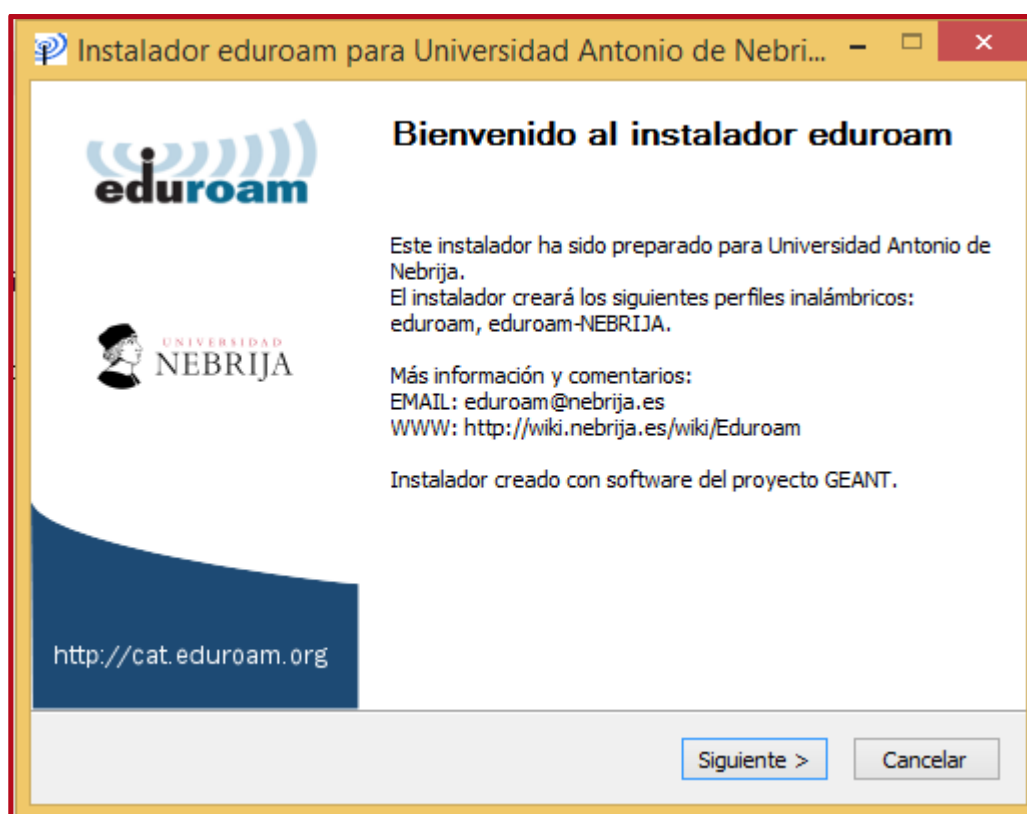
Instalador eduroam para Universidad Antonio de Nebri...

eduroam

UNIVERSIDAD
NEBRIJA

Bienvenido al instalador eduroam

Este instalador ha sido preparado para Universidad Antonio de Nebrija.
El instalador creará los siguientes perfiles inalámbricos: eduroam, eduroam-NEBRIJA.

Más información y comentarios:
EMAIL: eduroam@nebrija.es
WWW: http://wiki.nebrija.es/wiki/Eduroam

Instalador creado con software del proyecto GEANT.

http://cat.eduroam.org

Siguiente >

Cancelar